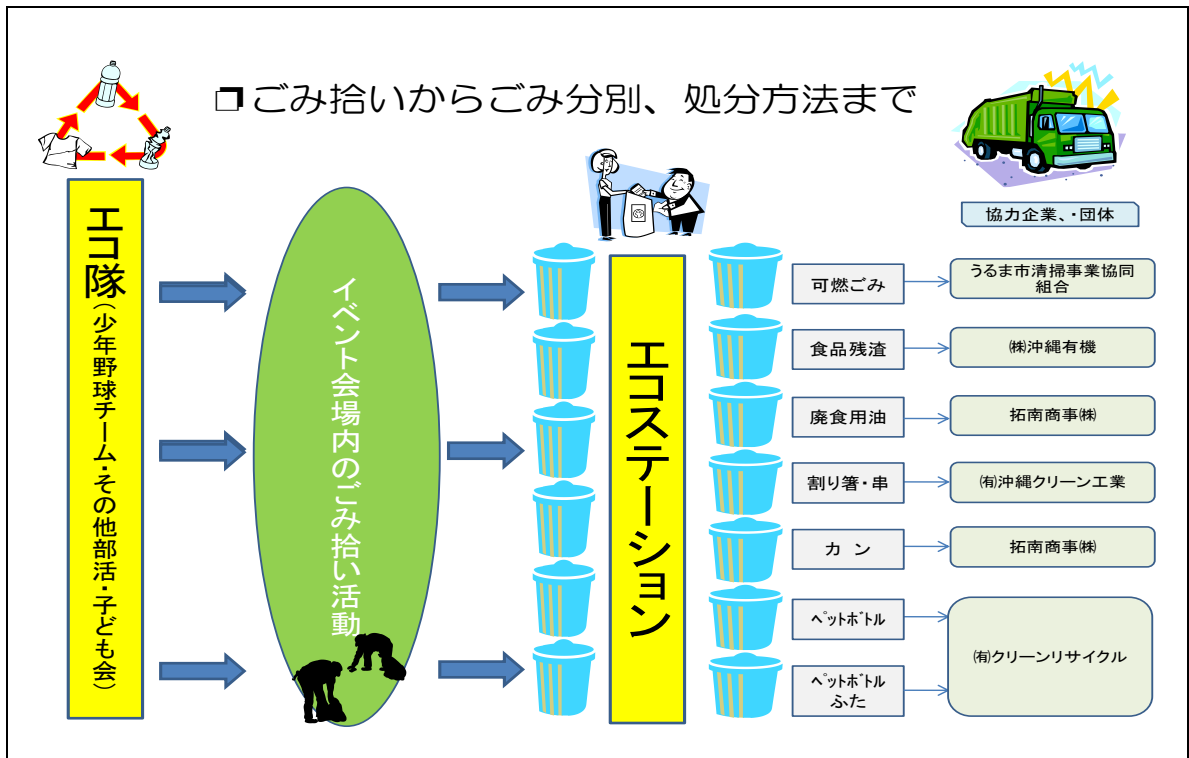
❐ごみ拾いからごみ分別、処分方法まで

協力企業、・団体

エコ隊
(少年野球チーム・その他部活・子ども会)

イベント会場内のごみ拾い活動

エコステーション

可燃ごみ
食品残渣
廃食用油
割り箸・串
カン
ペットボトル
ペットボトルふた

うるま市清掃事業協同組合
㈱沖縄有機
拓南商事㈱
㈲沖縄クリーン工業
拓南商事㈱
㈲クリーンリサイクル